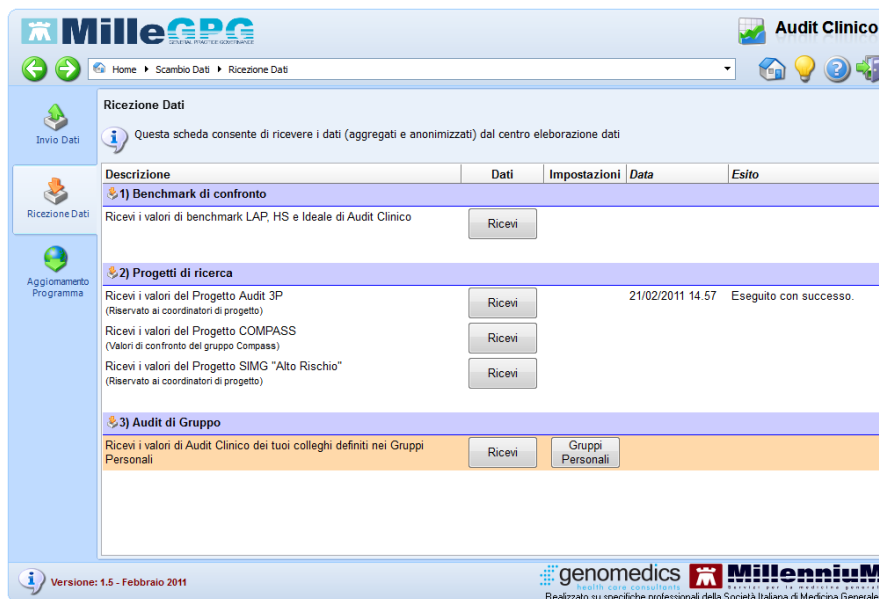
MilleGPG
GENERAL PRACTICE GOVERNANCE

Audit Clinico

Home ▸ Scambio Dati ▸ Ricezione Dati

Invio Dati

Ricezione Dati

Aggiornamento Programma

Ricezione Dati

Questa scheda consente di ricevere i dati (aggregati e anonimizzati) dal centro elaborazione dati

| Descrizione | Dati | Impostazioni | Data | Esito |
|---|---|---|---|---|
| 1) Benchmark di confronto | | | | |
| Ricevi i valori di benchmark LAP, HS e Ideale di Audit Clinico | Ricevi | | | |
| 2) Progetti di ricerca | | | | |
| Ricevi i valori del Progetto Audit 3P (Riservato ai coordinatori di progetto) | Ricevi | | 21/02/2011 14.57 | Eseguito con successo. |
| Ricevi i valori del Progetto COMPASS (Valori di confronto del gruppo Compass) | Ricevi | | | |
| Ricevi i valori del Progetto SIMG "Alto Rischio" (Riservato ai coordinatori di progetto) | Ricevi | | | |
| 3) Audit di Gruppo | | | | |
| Ricevi i valori di Audit Clinico dei tuoi colleghi definiti nei Gruppi Personali | Ricevi | Gruppi Personali | | |

Versione: 1.5 - Febbraio 2011

genomedics
health care consultants

MillenniuM
Servizi per la medicina generale

Realizzato su specifiche professionali della Società Italiana di Medicina Generale